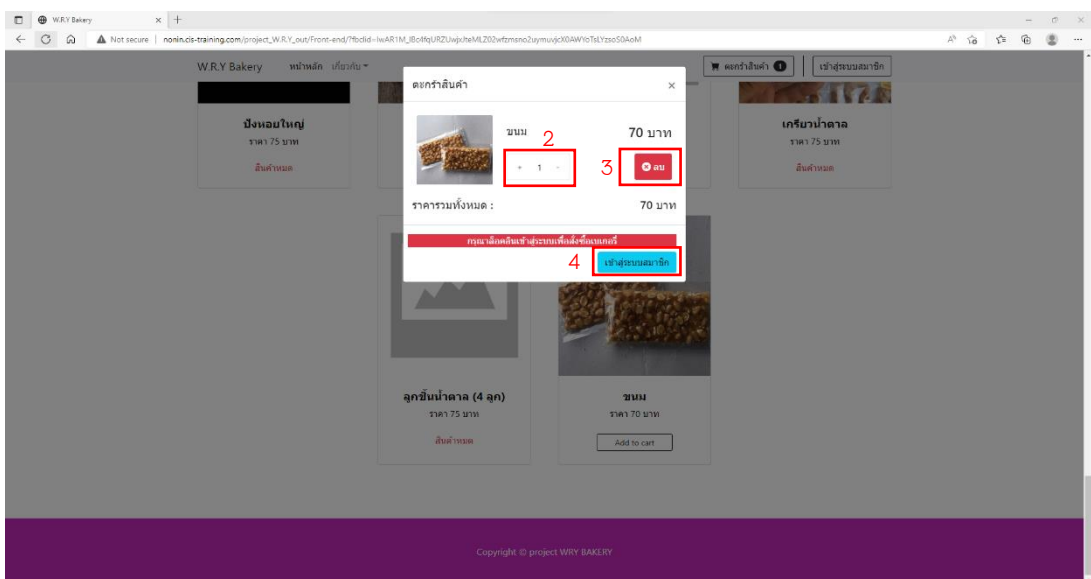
W.R.Y Bakery ×

Not secure | nonin.cis-training.com/project_W.R.Y_out/Front-end/?fbclid=IwAR1M_lBo8fqURZUwjxheMLZ02wfzmsno2uymuvjcX0AWYoTsLYzsoS0AoM

W.R.Y Bakery หน้าหลัก เกี่ยวกับ

ตะกร้าสินค้า 1

เข้าสู่ระบบสมาชิก

ปังหอยใหญ่
ราคา 75 บาท
สินค้าหมด

เกรียวน้ำตาล
ราคา 75 บาท
สินค้าหมด

ตะกร้าสินค้า ×

ขนม
2
70 บาท
+ 1 -
3
ลบ

ราคารวมทั้งหมด : 70 บาท

กรุณาล็อคอินเข้าสู่ระบบเพื่อสั่งซื้อเบเกอรี่

4
เข้าสู่ระบบสมาชิก

ลูกชิ้นน้ำตาล (4 ลูก)
ราคา 75 บาท
สินค้าหมด

ขนม
ราคา 70 บาท
Add to cart

Copyright © project WRY BAKERY